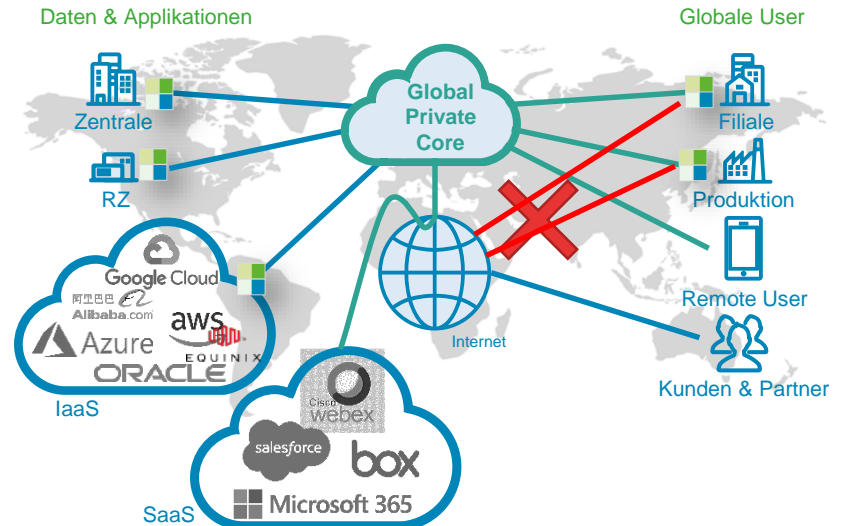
Daten & Applikationen

Globale User

Global Private Core

Zentrale

RZ

Filiale

Produktion

Remote User

Kunden & Partner

Internet

Google Cloud

阿里巴巴 Alibaba.com

aws

Azure

EQUINIX

ORACLE

IaaS

Cisco webex

salesforce

box

Microsoft 365

SaaS